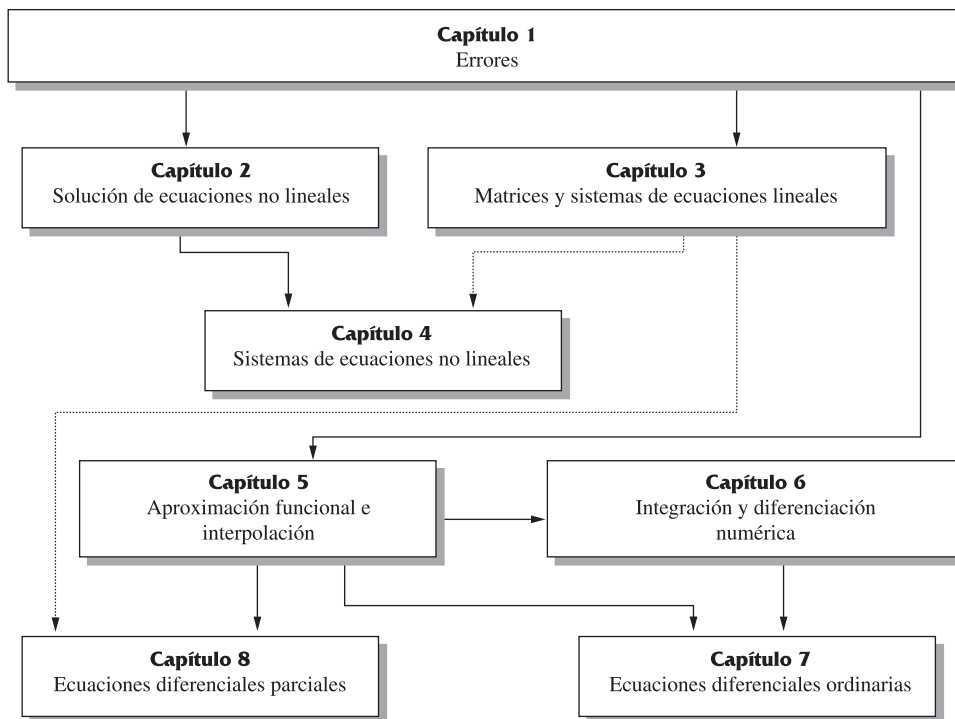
**Capítulo 1**
Errores

**Capítulo 2**
Solución de ecuaciones no lineales

**Capítulo 3**
Matrices y sistemas de ecuaciones lineales

**Capítulo 4**
Sistemas de ecuaciones no lineales

**Capítulo 5**
Aproximación funcional e interpolación

**Capítulo 6**
Integración y diferenciación numérica

**Capítulo 8**
Ecuaciones diferenciales parciales

**Capítulo 7**
Ecuaciones diferenciales ordinarias